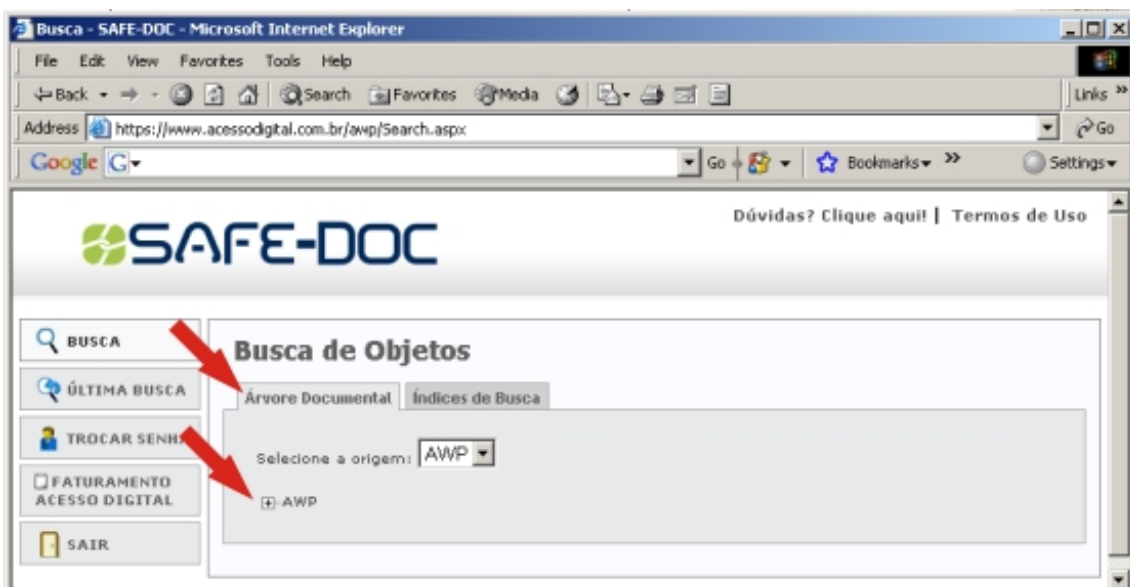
Busca - SAFE-DOC - Microsoft Internet Explorer

File Edit View Favorites Tools Help

Back Search Favorites Media Links

Address https://www.acessodigital.com.br/awp/Search.aspx Go

Google G Go Bookmarks Settings

SAFE-DOC

Dúvidas? Clique aqui! | Termos de Uso

BUSCA

ÚLTIMA BUSCA

TROCAR SENH

FATURAMENTO ACESSO DIGITAL

SAIR

Busca de Objetos

Árvore Documental | Índices de Busca

Selecione a origem: AWP

AWP